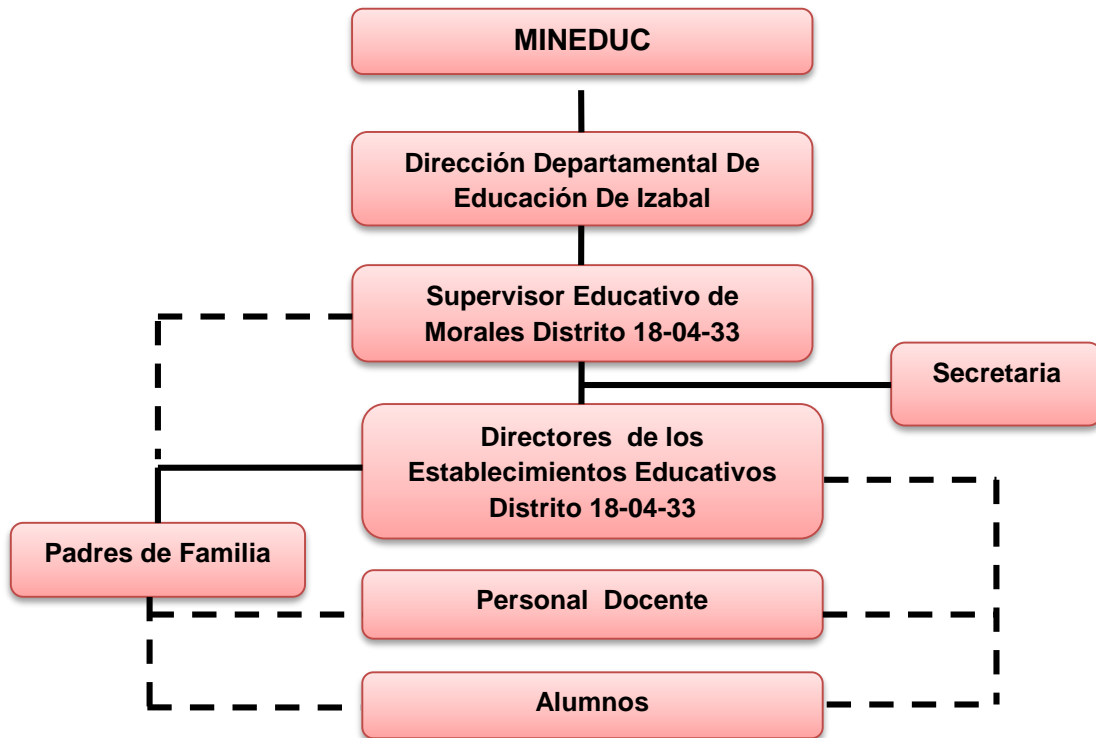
MINEDUC

Dirección Departamental De Educación De Izabal

Supervisor Educativo de Morales Distrito 18-04-33

Secretaria

Directores de los Establecimientos Educativos Distrito 18-04-33

Padres de Familia

Personal Docente

Alumnos